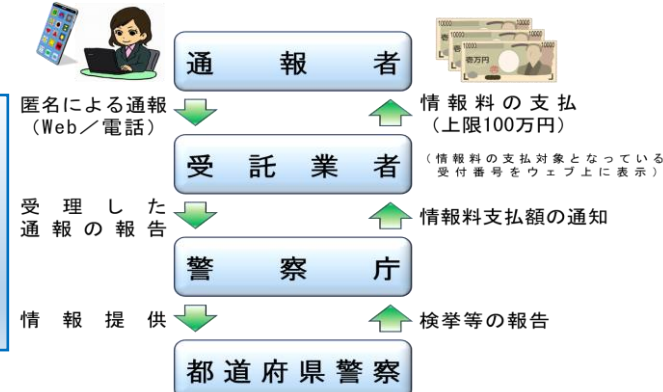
通報者

匿名による通報（Web／電話）

情報料の支払（上限100万円）

受託業者

（情報料の支払対象となっている受付番号をウェブ上に表示）

受理した通報の報告

情報料支払額の通知

警察庁

情報提供

検挙等の報告

都道府県警察